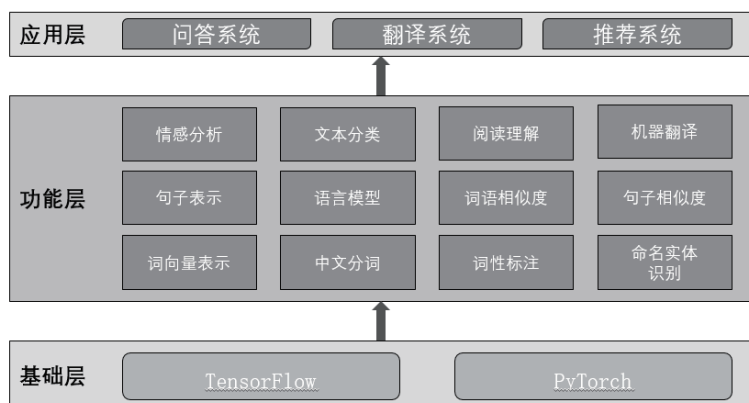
应用层 问答系统 翻译系统 推荐系统

功能层

| 情感分析 | 文本分类 | 阅读理解 | 机器翻译 |
|---|---|---|---|
| 句子表示 | 语言模型 | 词语相似度 | 句子相似度 |
| 词向量表示 | 中文分词 | 词性标注 | 命名实体识别 |

基础层 TensorFlow PyTorch